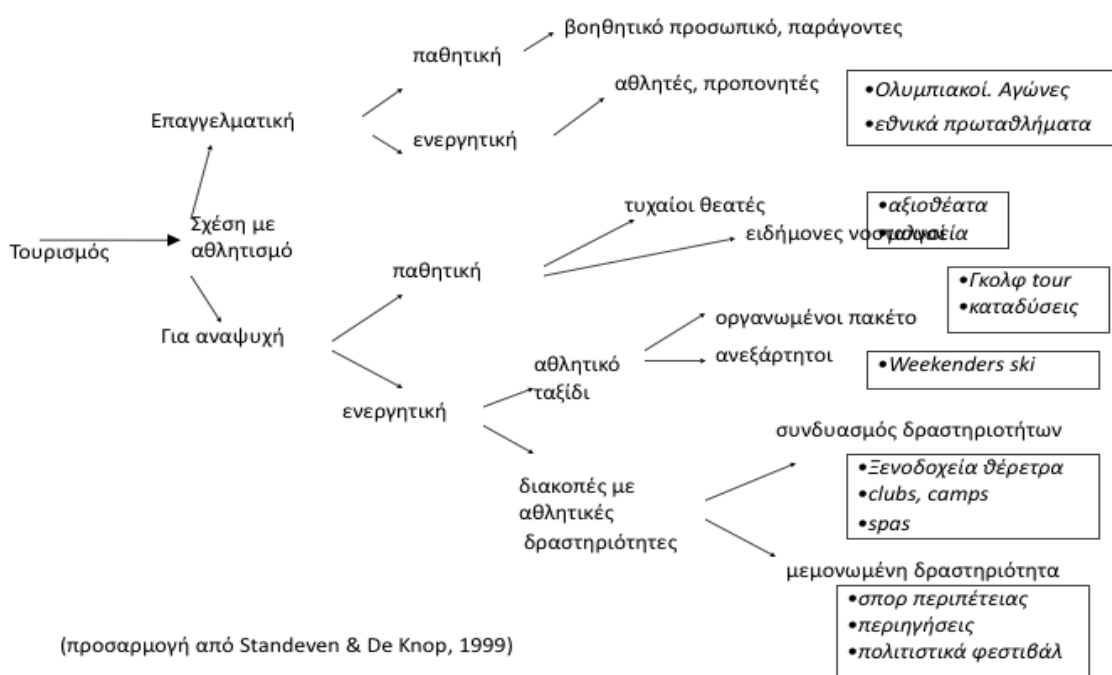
βοηθητικό προσωπικό, παράγοντες

παθητική

αθλητές, προπονητές

•Ολυμπιακοί. Αγώνες
•εθνικά πρωταθλήματα

Επαγγελματική

ενεργητική

τυχαίοι θεατές

•αξιοθέατα
•μουσεία

ειδήμονες νοσταλγοί

Τουρισμός

Σχέση με αθλητισμό

παθητική

•Γκολφ tour
•καταδύσεις

Για αναψυχή

οργανωμένοι πακέτο

αθλητικό ταξίδι

ανεξάρτητοι

•Weekenders ski

ενεργητική

συνδυασμός δραστηριοτήτων

•Ξενοδοχεία θέρετρα
•clubs, camps
•spas

διακοπές με αθλητικές δραστηριότητες

μεμονωμένη δραστηριότητα

•σπορ περιπέτειας
•περιηγήσεις
•πολιτιστικά φεστιβάλ

(προσαρμογή από Standeven & De Knop, 1999)